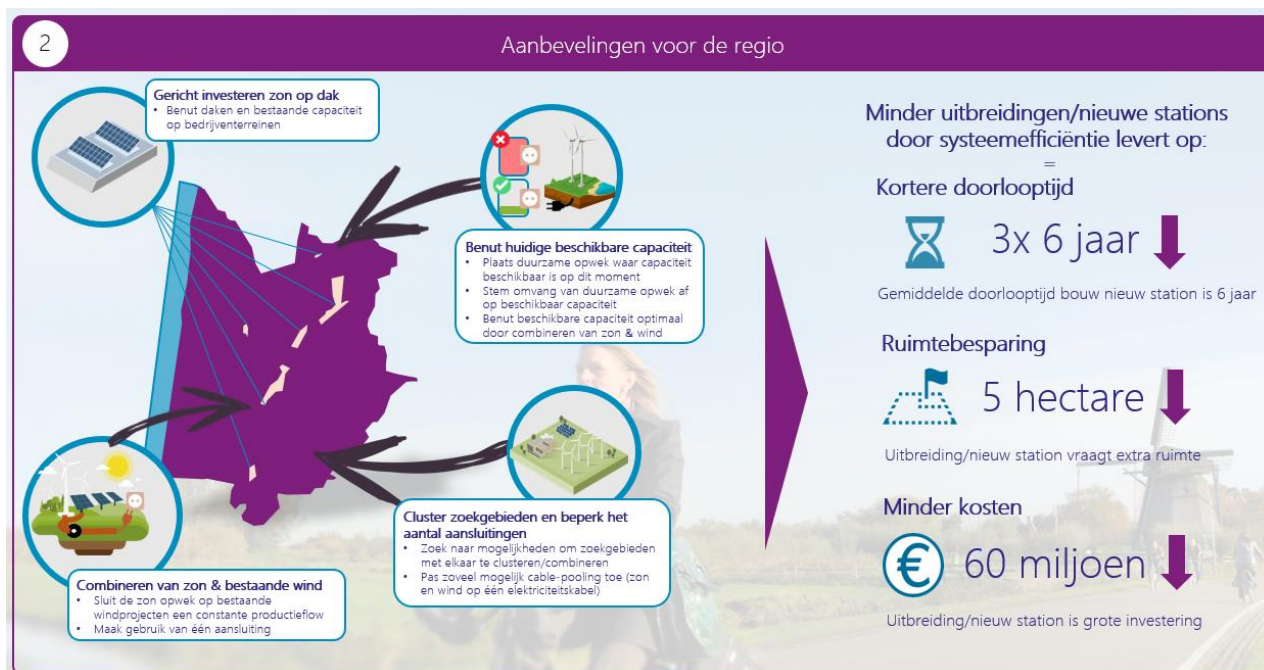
2

Aanbevelingen voor de regio

Gericht investeren zon op dak
- Benut daken en bestaande capaciteit op bedrijventerreinen

Benut huidige beschikbare capaciteit
- Plaats duurzame opwek waar capaciteit beschikbaar is op dit moment
- Stem omvang van duurzame opwek af op beschikbaar capaciteit
- Benut beschikbare capaciteit optimaal door combineren van zon & wind

Cluster zoekgebieden en beperk het aantal aansluitingen
- Zoek naar mogelijkheden om zoekgebieden met elkaar te clusteren/combineren
- Pas zoveel mogelijk cable-pooling toe (zon en wind op één elektriciteitskabel)

Combineren van zon & bestaande wind
- Sluit de zon opwek op bestaande windprojecten een constante productieflow
- Maak gebruik van één aansluiting

Minder uitbreidingen/nieuwe stations door systeemefficiëntie levert op:
=
Kortere doorlooptijd

3x 6 jaar

Gemiddelde doorlooptijd bouw nieuw station is 6 jaar

Ruimtebesparing

5 hectare

Uitbreiding/nieuw station vraagt extra ruimte

Minder kosten

60 miljoen

Uitbreiding/nieuw station is grote investering